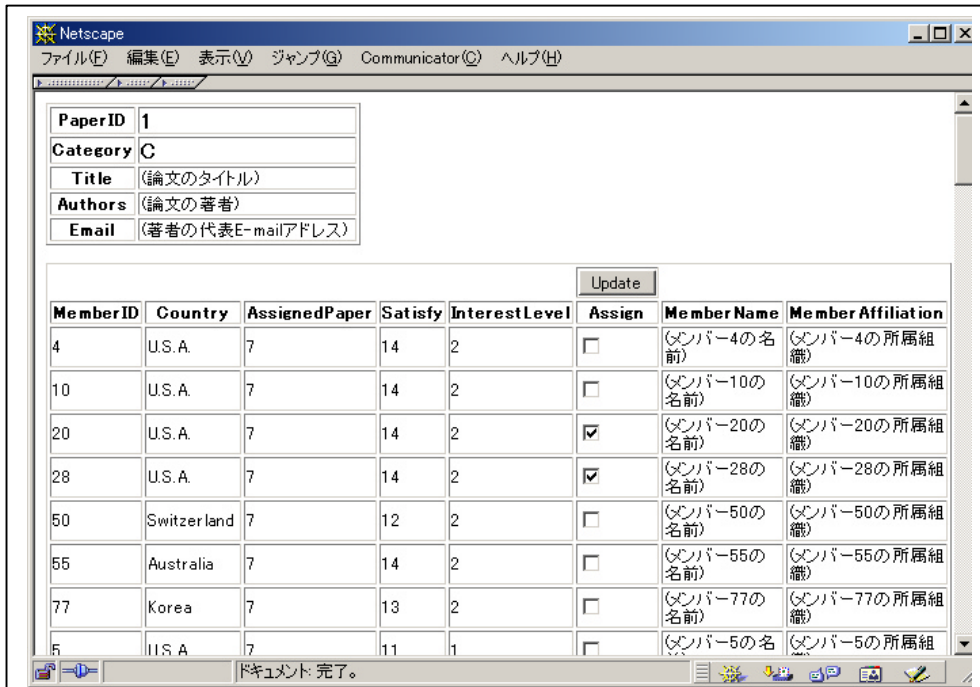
Netscape

ファイル(F) 編集(E) 表示(V) ジャンプ(G) Communicator(C) ヘルプ(H)

| PaperID | 1 |
|---|---|
| Category | C |
| Title | (論文のタイトル) |
| Authors | (論文の著者) |
| Email | (著者の代表E-mailアドレス) |

Update

| MemberID | Country | AssignedPaper | Satisfy | InterestLevel | Assign | MemberName | MemberAffiliation |
|---|---|---|---|---|---|---|---|
| 4 | U.S.A. | 7 | 14 | 2 | ☐ | (メンバー4の名前) | (メンバー4の所属組織) |
| 10 | U.S.A. | 7 | 14 | 2 | ☐ | (メンバー10の名前) | (メンバー10の所属組織) |
| 20 | U.S.A. | 7 | 14 | 2 | ☑ | (メンバー20の名前) | (メンバー20の所属組織) |
| 28 | U.S.A. | 7 | 14 | 2 | ☑ | (メンバー28の名前) | (メンバー28の所属組織) |
| 50 | Switzerland | 7 | 12 | 2 | ☐ | (メンバー50の名前) | (メンバー50の所属組織) |
| 55 | Australia | 7 | 14 | 2 | ☐ | (メンバー55の名前) | (メンバー55の所属組織) |
| 77 | Korea | 7 | 13 | 2 | ☐ | (メンバー77の名前) | (メンバー77の所属組織) |
| 5 | U.S.A. | 7 | 11 | 1 | ☐ | (メンバー5の名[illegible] | (メンバー5の所属組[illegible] |

ドキュメント: 完了。